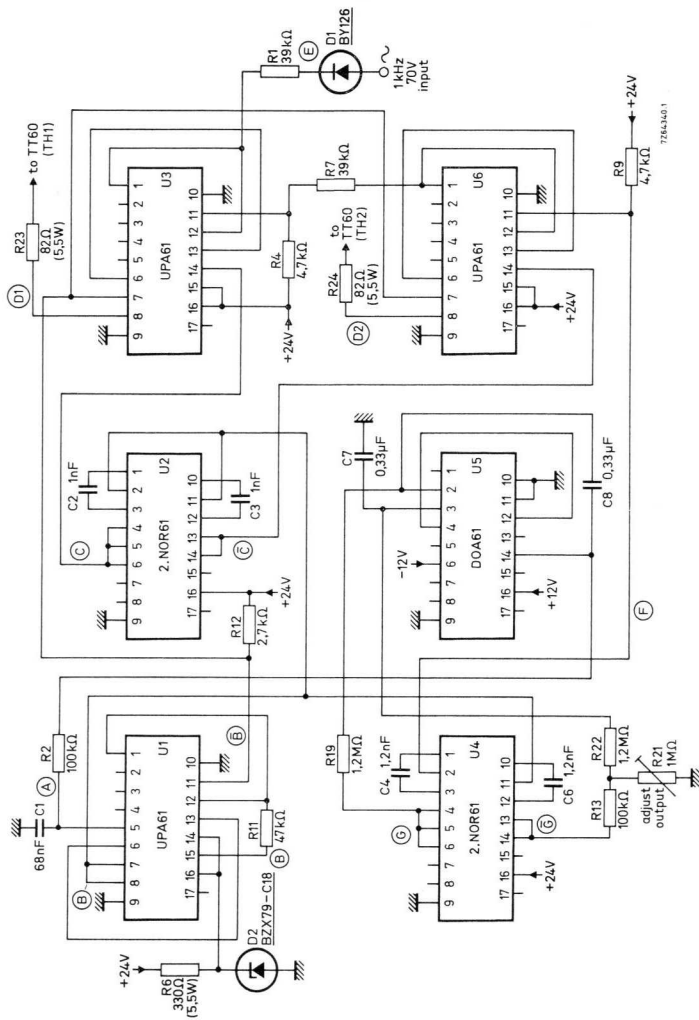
R1
39kΩ
E
D1
BY126
1kHz
70V
input
to TT60
(TH1)
R23
82Ω
(5,5W)
D1
UPA61
U3
1 2 3 4 5 6 7 8 9
10 11 12 13 14 15 16 17
R7
39kΩ
R4
4,7kΩ
+24V
to
TT60
(TH2)
R24
82Ω
(5,5W)
D2
UPA61
U6
1 2 3 4 5 6 7 8 9
10 11 12 13 14 15 16 17
+24V
R9
4,7kΩ
+24V
7Z64340.1
C2 1nF
2.NOR61
U2
C3 1nF
C
$\bar{C}$
R12
2,7kΩ
+24V
C7
0,33μF
DOA61
U5
C8 0,33μF
−12V
+12V
F
R2
100kΩ
A
C1
68nF
UPA61
U1
B
$\bar{B}$
R11
47kΩ
B
+24V
R6
330Ω
(5,5W)
D2
BZX79−C18
R19
1,2MΩ
C4 1,2nF
2.NOR61
U4
C6 1,2nF
G
$\bar{G}$
+24V
R22
1,2MΩ
R21
1MΩ
R13
100kΩ
adjust
output